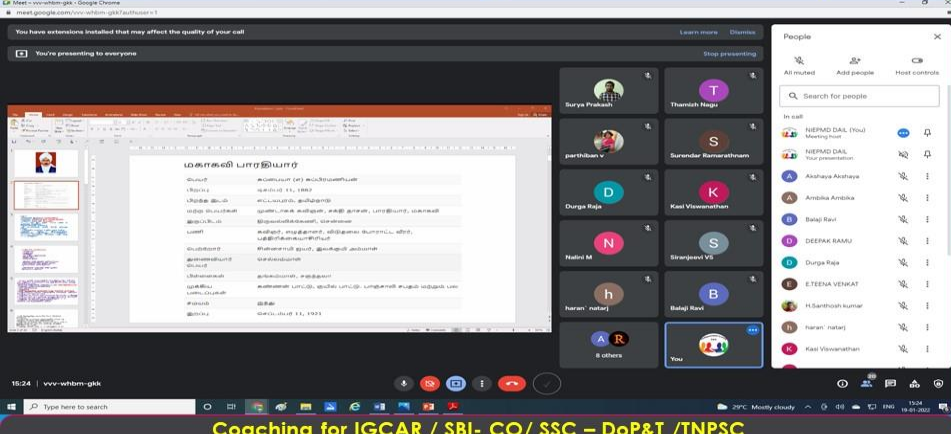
Meet - vvv-whbm-gkk - Google Chrome
meet.google.com/vvv-whbm-gkk?authuser=1

You have extensions installed that may affect the quality of your call
Learn more
Dismiss

You're presenting to everyone
Stop presenting

மகாகவி பாரதியார்

| பெயர் | சுப்பையா (எ) சுப்பிரமணியன் |
|---|---|
| பிறப்பு | டிசம்பர் 11, 1882 |
| பிறந்த இடம் | எட்டயபுரம், தமிழ்நாடு |
| மற்ற பெயர்கள் | முண்டாசுக் கவிஞன், சக்தி தாசன், பாரதியார், மகாகவி |
| இறப்புக்கு | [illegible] |
| பணி | கவிஞர், எழுத்தாளர், விடுதலை போராட்ட வீரர், பத்திரிக்கையாசிரியர் |
| பெற்றோர் | சின்னசாமி ஐயர், இலக்குமி அம்மாள் |
| துணைவியார் பெயர் | செல்லம்மாள் |
| பிள்ளைகள் | தங்கம்மாள், சகுந்தலா |
| முக்கிய படைப்புகள் | கண்ணன் பாட்டு, குயில் பாட்டு, பாஞ்சாலி சபதம் மற்றும் பல |
| சமயம் | இந்து |
| இறப்பு | செப்டம்பர் 11, 1921 |

Surya Prakash
Thamizh Nagu
parthiban v
Surendar Ramarathnam
Durga Raja
Kasi Viswanathan
Nalini M
Siranjeevi VS
haran` natarj
Balaji Ravi
8 others
You

People
All muted
Add people
Host controls
Search for people
In call
NIEPMD DAIL (You)
Meeting host
NIEPMD DAIL
Your presentation
Akshaya Akshaya
Ambika Ambika
Balaji Ravi
DEEPAK RAMU
Durga Raja
E.TEENA VENKAT
H.Santhosh kumar
haran` natarj
Kasi Viswanathan

15:24 | vvv-whbm-gkk

Type here to search
29°C Mostly cloudy
ENG
15:24
19-01-2022

Coaching for IGCAR / SBI- CO/ SSC – DoP&T /TNPSC